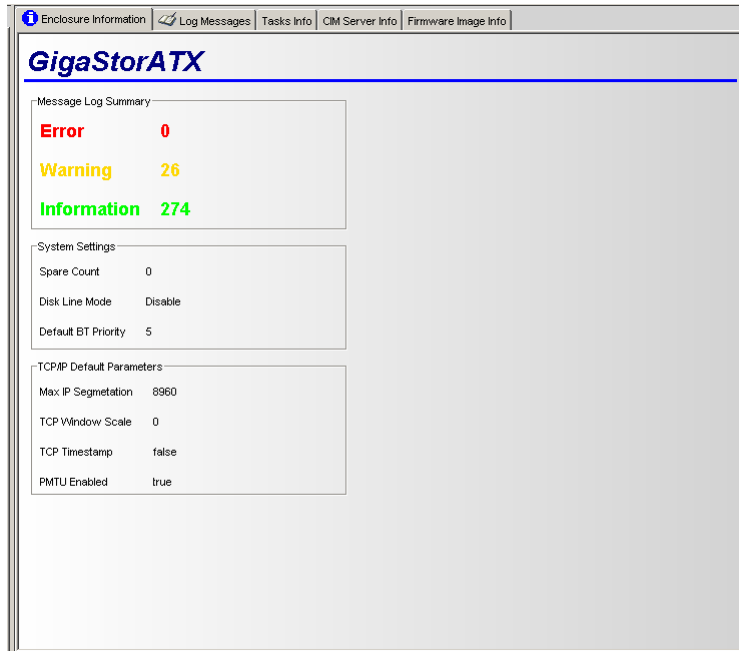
Enclosure Information | Log Messages | Tasks Info | CIM Server Info | Firmware Image Info

GigaStorATX

Message Log Summary

| | |
|---|---|
| Error | 0 |
| Warning | 26 |
| Information | 274 |

System Settings

| | |
|---|---|
| Spare Count | 0 |
| Disk Line Mode | Disable |
| Default BT Priority | 5 |

TCP/IP Default Parameters

| | |
|---|---|
| Max IP Segmetation | 8960 |
| TCP Window Scale | 0 |
| TCP Timestamp | false |
| PMTU Enabled | true |